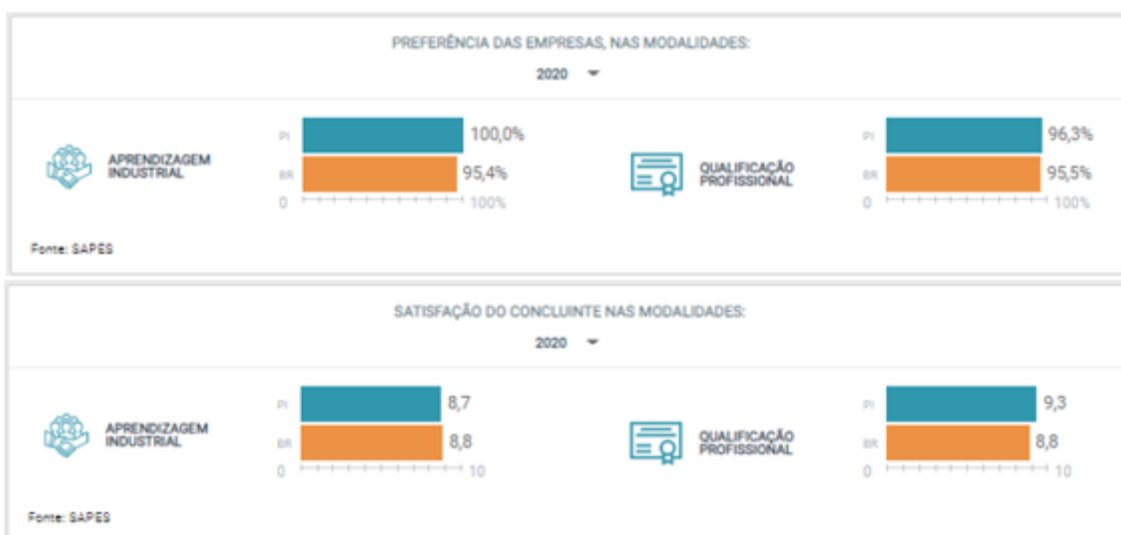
PREFERÊNCIA DAS EMPRESAS, NAS MODALIDADES:

2020

APRENDIZAGEM INDUSTRIAL

PI 100,0%

BR 95,4%

0 100%

QUALIFICAÇÃO PROFISSIONAL

PI 96,3%

BR 95,5%

0 100%

Fonte: SAPES

SATISFAÇÃO DO CONCLUINTE NAS MODALIDADES:

2020

APRENDIZAGEM INDUSTRIAL

PI 8,7

BR 8,8

0 10

QUALIFICAÇÃO PROFISSIONAL

PI 9,3

BR 8,8

0 10

Fonte: SAPES